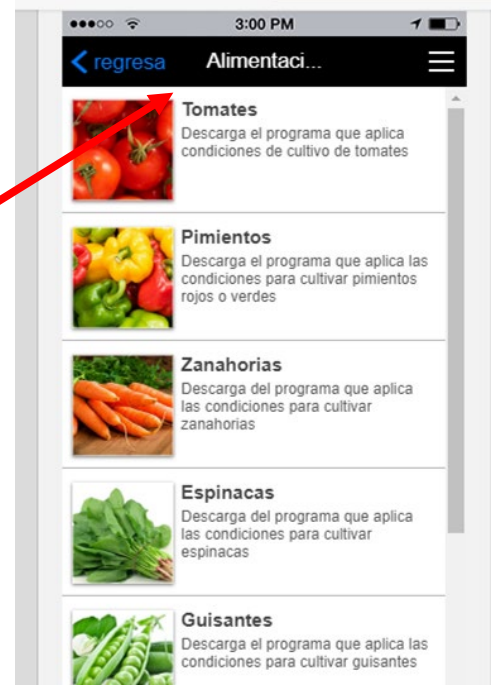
3:00 PM

regresa Alimentaci...

Tomates
Descarga el programa que aplica condiciones de cultivo de tomates

Pimientos
Descarga el programa que aplica las condiciones para cultivar pimientos rojos o verdes

Zanahorias
Descarga del programa que aplica las condiciones para cultivar zanahorias

Espinacas
Descarga del programa que aplica las condiciones para cultivar espinacas

Guisantes
Descarga el programa que aplica las condiciones para cultivar guisantes